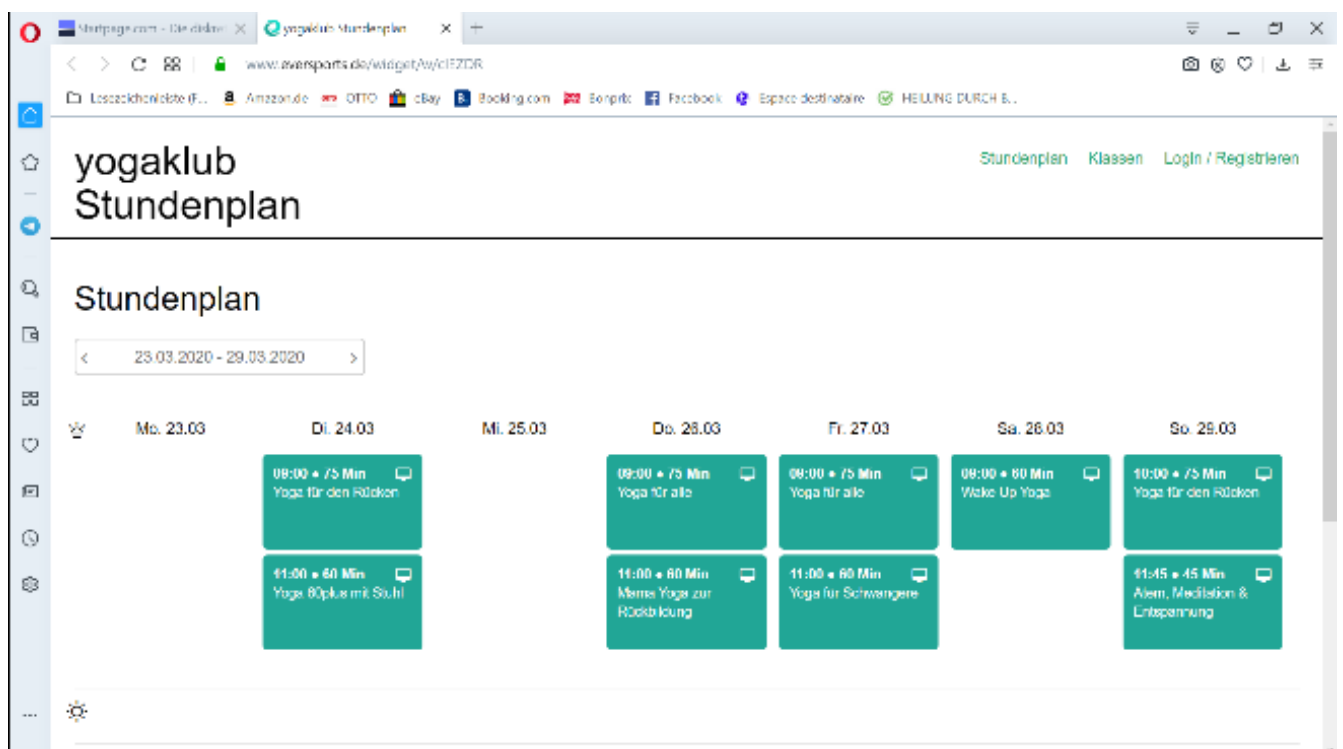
Startpage.com - Die diskret | yogaklub Stundenplan

www.eversports.de/widget/w/cFZDR

Lesezeichenleiste (F... Amazon.de OTTO eBay Booking.com Bonprix Facebook Espace destinataire HEILUNG DURCH B...

yogaklub
Stundenplan

Stundenplan Klassen Login / Registrieren

Stundenplan

23.03.2020 - 29.03.2020

Mo. 23.03

Di. 24.03
09:00 • 75 Min
Yoga für den Rücken
11:00 • 60 Min
Yoga 60plus mit Stuhl

Mi. 25.03

Do. 26.03
09:00 • 75 Min
Yoga für alle
11:00 • 60 Min
Mama Yoga zur Rückbildung

Fr. 27.03
09:00 • 75 Min
Yoga für alle
11:00 • 60 Min
Yoga für Schwangere

Sa. 28.03
09:00 • 60 Min
Wake Up Yoga

So. 29.03
10:00 • 75 Min
Yoga für den Rücken
11:45 • 45 Min
Atem, Meditation & Entspannung

...